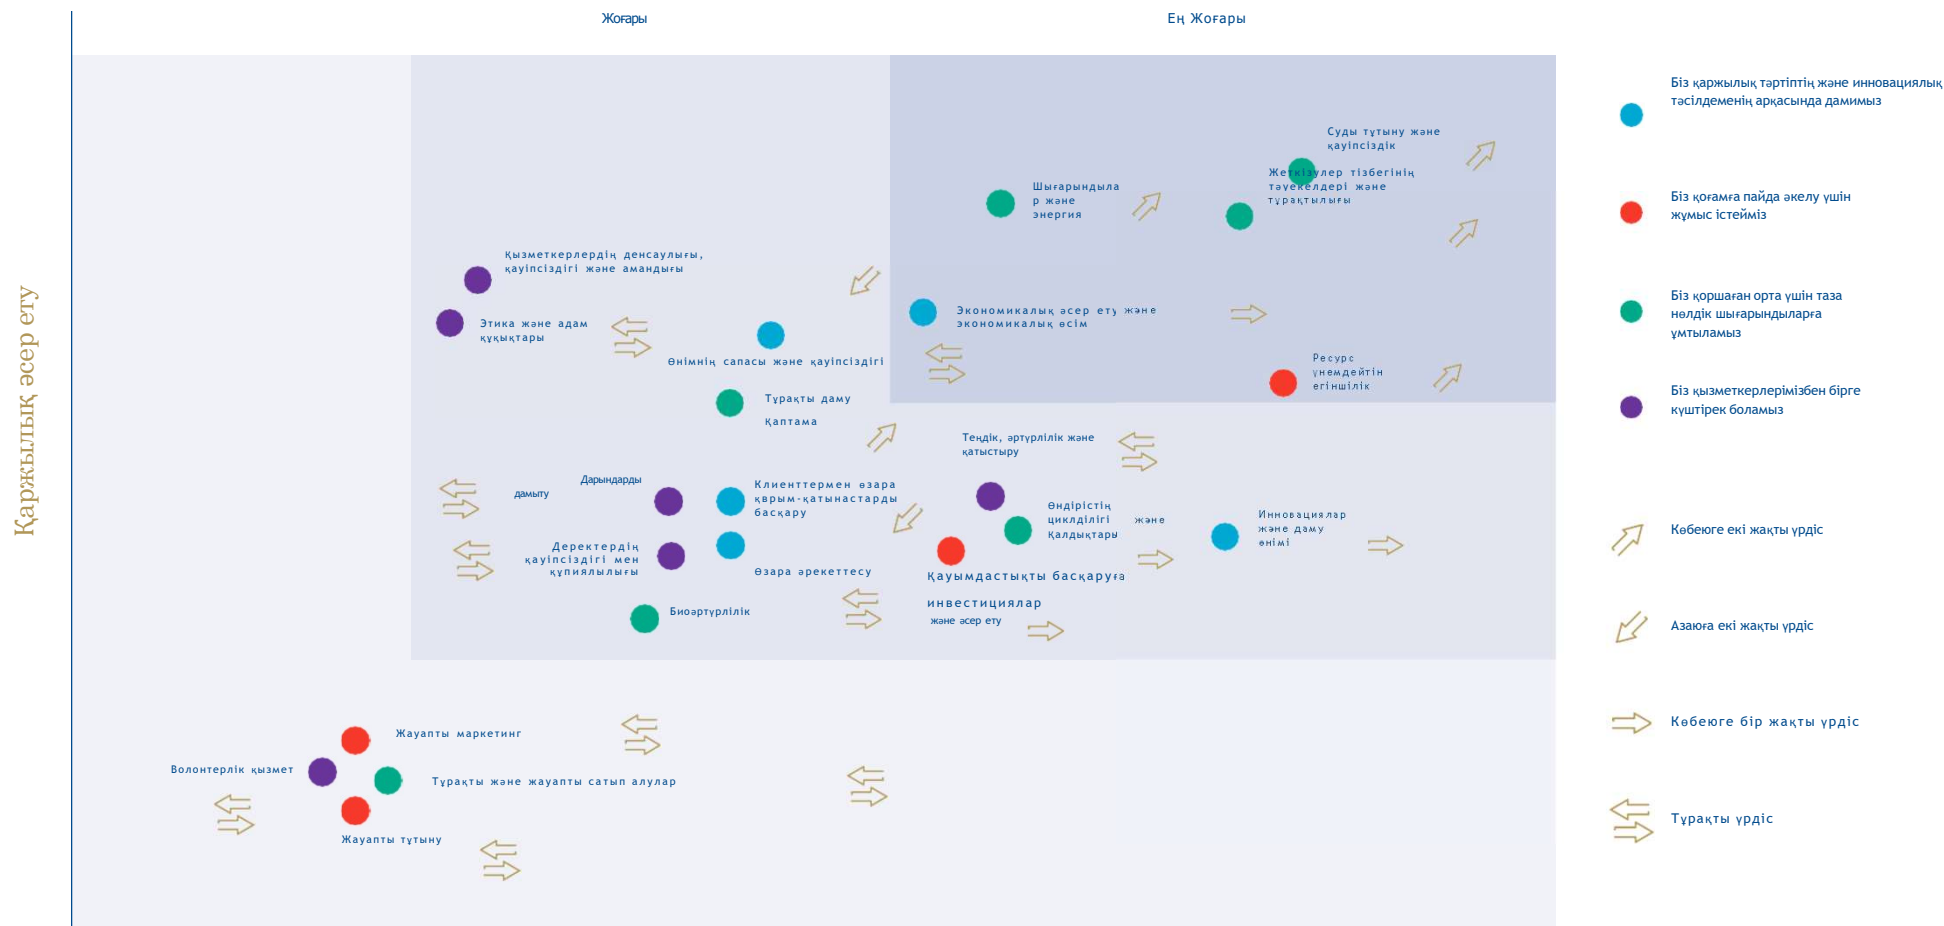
Жоғары

Ең Жоғары

Қаржылық әсер ету

Суды тұтыну және қауіпсіздік

Жеткізушілер тізбегінің тәуекелдері және тұрақтылығы

Шығарындылар және энергия

Қызметкерлердің денсаулығы, қауіпсіздігі және амандығы

Этика және адам құқықтары

Өнімнің сапасы және қауіпсіздігі

Экономикалық әсер ету және экономикалық өсім

Ресурс үнемдейтін егіншілік

Тұрақты даму

қаптама

Теңдік, әртүрлілік және қатыстыру

Дарындарды

дамыту

Клиенттермен өзара қарым-қатынастарды басқару

Өндірістің циклділігі қалдықтары

және

Инновациялар және даму өнімі

Деректердің қауіпсіздігі мен құпиялылығы

Өзара әрекеттесу

Қауымдастықты басқаруға инвестициялар және әсер ету

Биоәртүрлілік

Жауапты маркетинг

Волонтерлік қызмет

Тұрақты және жауапты сатып алулар

Жауапты тұтыну

Біз қаржылық тәртіптің және инновациялық тәсілдеменің арқасында дамимыз

Біз қоғамға пайда әкелу үшін жұмыс істейміз

Біз қоршаған орта үшін таза нөлдік шығарындыларға ұмтыламыз

Біз қызметкерлерімізбен бірге күштірек боламыз

Көбеюге екі жақты үрдіс

Азаюға екі жақты үрдіс

Көбеюге бір жақты үрдіс

Тұрақты үрдіс